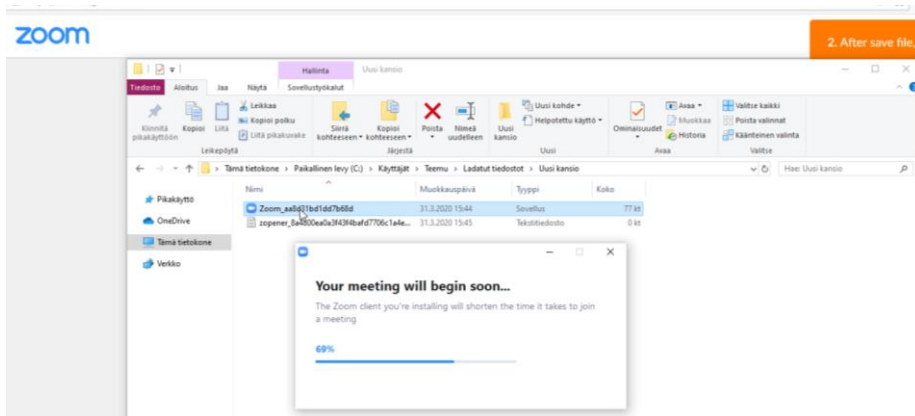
zoom

2. After save file,

Hallinta Uusi kansio

Tiedosto Aloitus Jaa Näytä Sovellustyökalut

Kiinnitä pikakäyttöön Kopioi Liitä Leikkaa Kopioi polku Liitä pikakuvake Leikepöytä

Siirrä kohteeseen Kopioi kohteeseen Järjestä

Poista Nimeä uudelleen

Uusi kansio Uusi kohde Helpotettu käyttö Uusi

Ominaisuudet Avaa Muokkaa Historia Avaa

Valitse kaikki Poista valinnat Käänteinen valinta Valitse

Tämä tietokone › Paikallinen levy (C:) › Käyttäjät › Teemu › Ladatut tiedostot › Uusi kansio

Hae: Uusi kansio

Pikakäyttö
OneDrive
Tämä tietokone
Verkko

| Nimi | Muokkauspäivä | Tyyppi | Koko |
|---|---|---|---|
| Zoom_aa8d1bd1dd7b68d | 31.3.2020 15:44 | Sovellus | 77 kt |
| zopener_8a4800ea0a3f43f4bafd7706c1a4e... | 31.3.2020 15:45 | Tekstitiedosto | 0 kt |

Your meeting will begin soon...

The Zoom client you're installing will shorten the time it takes to join a meeting

69%